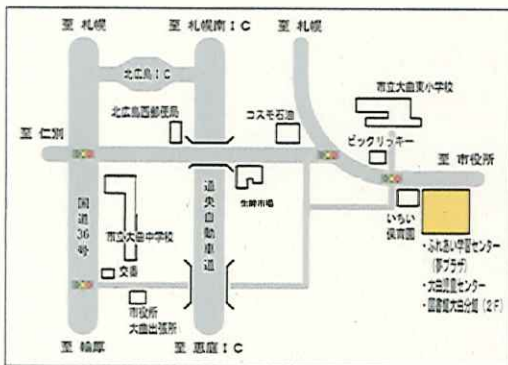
至 札幌

至 札幌南ＩＣ

至 札幌

北広島ＩＣ

市立大曲東小学校

北広島西郵便局

コスモ石油

至 仁別

ビッグリッキー

至 市役所

道央自動車道

生鮮市場

いちい保育園

国道36号

市立大曲中学校

交番

・ふれあい学習センター（夢プラザ）
・大曲児童センター
・図書館大曲分館（2F）

市役所大曲出張所

至 輪厚

至 恵庭ＩＣ